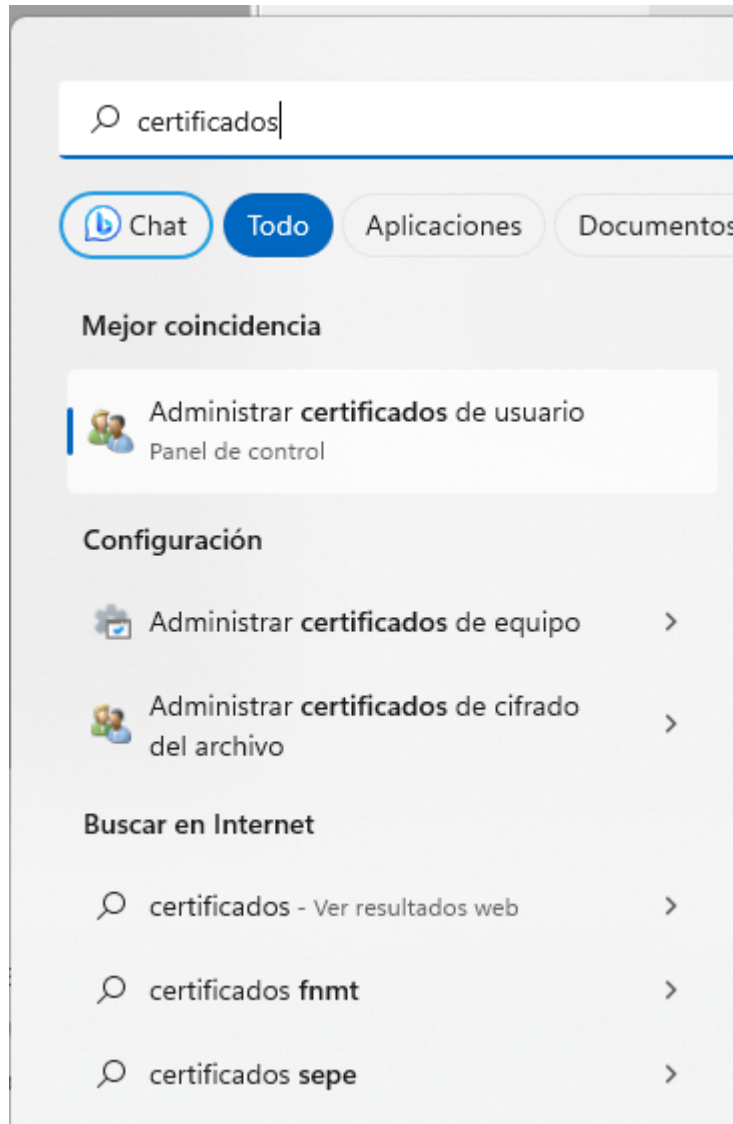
certificados

Chat Todo Aplicaciones Documentos

Mejor coincidencia

Administrar certificados de usuario
Panel de control

Configuración

Administrar certificados de equipo >

Administrar certificados de cifrado del archivo >

Buscar en Internet

certificados - Ver resultados web >

certificados fnmt >

certificados sepe >